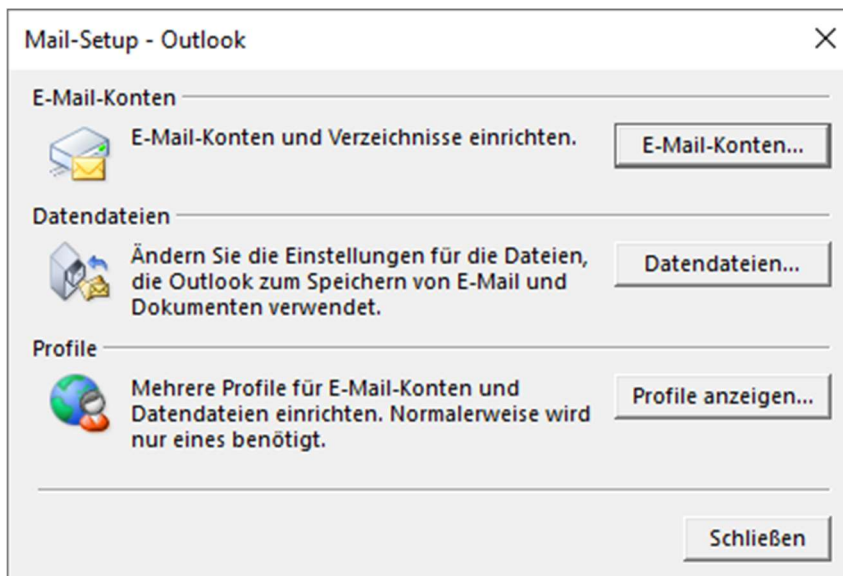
Mail-Setup - Outlook

×

E-Mail-Konten

E-Mail-Konten und Verzeichnisse einrichten.

E-Mail-Konten...

Datendateien

Ändern Sie die Einstellungen für die Dateien, die Outlook zum Speichern von E-Mail und Dokumenten verwendet.

Datendateien...

Profile

Mehrere Profile für E-Mail-Konten und Datendateien einrichten. Normalerweise wird nur eines benötigt.

Profile anzeigen...

Schließen